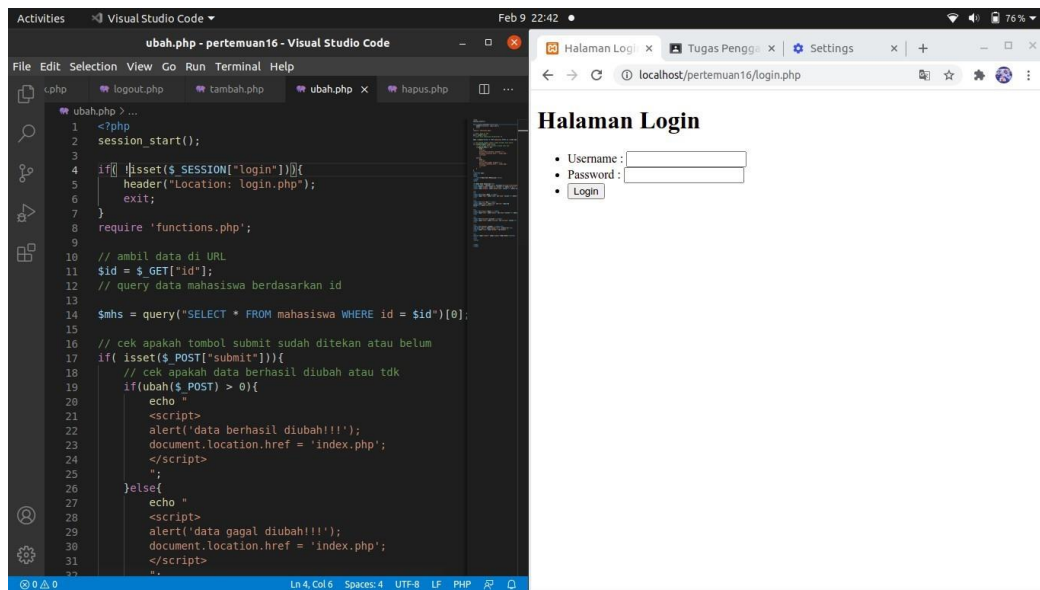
Activities Visual Studio Code ▾ Feb 9 22:42 ● 76 %

ubah.php - pertemuan16 - Visual Studio Code

File Edit Selection View Go Run Terminal Help

i.php logout.php tambah.php ubah.php × hapus.php ...

ubah.php > ...

1 <?php
2 session_start();
3
4 if( !isset($_SESSION["login"])){
5 header("Location: login.php");
6 exit;
7 }
8 require 'functions.php';
9
10 // ambil data di URL
11 $id = $_GET["id"];
12 // query data mahasiswa berdasarkan id
13
14 $mhs = query("SELECT * FROM mahasiswa WHERE id = $id")[0];
15
16 // cek apakah tombol submit sudah ditekan atau belum
17 if( isset($_POST["submit"])){
18 // cek apakah data berhasil diubah atau tdk
19 if(ubah($_POST) > 0){
20 echo "
21 <script>
22 alert('data berhasil diubah!!!');
23 document.location.href = 'index.php';
24 </script>
25 ";
26 }else{
27 echo "
28 <script>
29 alert('data gagal diubah!!!');
30 document.location.href = 'index.php';
31 </script>
32 ";

⊗ 0 ⚠ 0 Ln 4, Col 6 Spaces: 4 UTF-8 LF PHP

Halaman Logi × Tugas Pengga × Settings × +

localhost/pertemuan16/login.php

Halaman Login

• Username :
• Password :
• Login